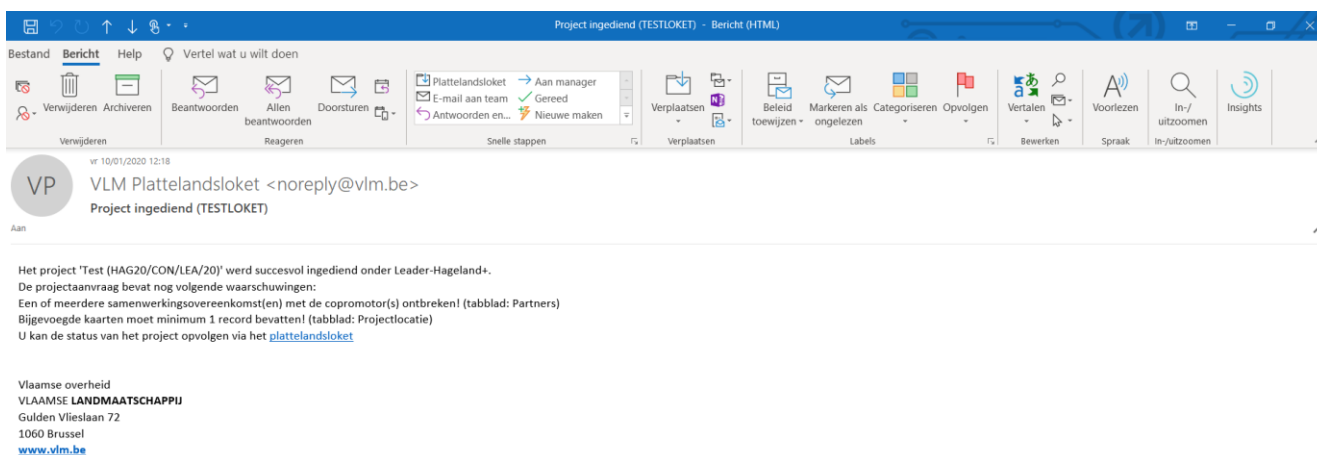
Project ingediend (TESTLOKET) - Bericht (HTML)

Bestand Bericht Help Vertel wat u wilt doen

Verwijderen Archiveren
Verwijderen

Beantwoorden Allen beantwoorden Doorsturen
Reageren

Plattelandsloket
E-mail aan team
Antwoorden en...
Aan manager
Gereed
Nieuwe maken
Snelle stappen

Verplaatsen
Verplaatsen

Beleid toewijzen Markeren als ongelezen Categoriseren Opvolgen
Labels

Vertalen
Bewerken

Voorlezen
Spraak

In-/uitzoomen
In-/uitzoomen

Insights

vr 10/01/2020 12:18
VP
VLM Plattelandsloket <noreply@vlm.be>
Project ingediend (TESTLOKET)
Aan

Het project 'Test (HAG20/CON/LEA/20)' werd succesvol ingediend onder Leader-Hageland+.
De projectaanvraag bevat nog volgende waarschuwingen:
Een of meerdere samenwerkingsovereenkomst(en) met de copromotor(s) ontbreken! (tabblad: Partners)
Bijgevoegde kaarten moet minimum 1 record bevatten! (tabblad: Projectlocatie)
U kan de status van het project opvolgen via het plattelandsloket

Vlaamse overheid
VLAAMSE LANDMAATSCHAPPIJ
Gulden Vlieslaan 72
1060 Brussel
www.vlm.be